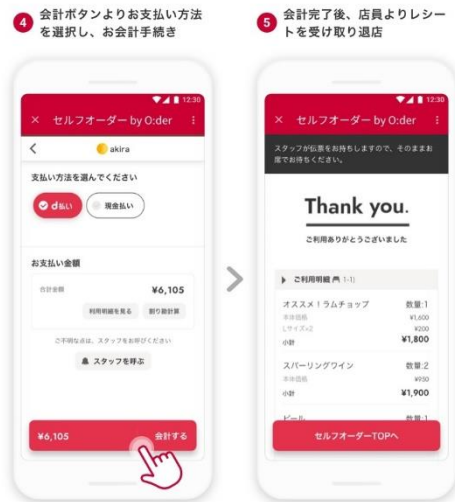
4 会計ボタンよりお支払い方法を選択し、お会計手続き

12:30
× セルフオーダー by O:der
akira
支払い方法を選んでください
d払い
現金払い
お支払い金額
合計金額
¥6,105
利用明細を見る
割り勘計算
ご不明な点は、スタッフをお呼びください
スタッフを呼ぶ
¥6,105
会計する

5 会計完了後、店員よりレシートを受け取り退店

12:30
× セルフオーダー by O:der
スタッフが伝票をお持ちしますので、そのままお席でお待ちください。
Thank you.
ご利用ありがとうございました
ご利用明細 1-1)
オススメ！ラムチョップ
数量:1
本体価格
¥1,600
Lサイズ×2
¥200
小計
¥1,800
スパーリングワイン
数量:2
本体価格
¥950
小計
¥1,900
ビール
数量:1
セルフオーダーTOPへ